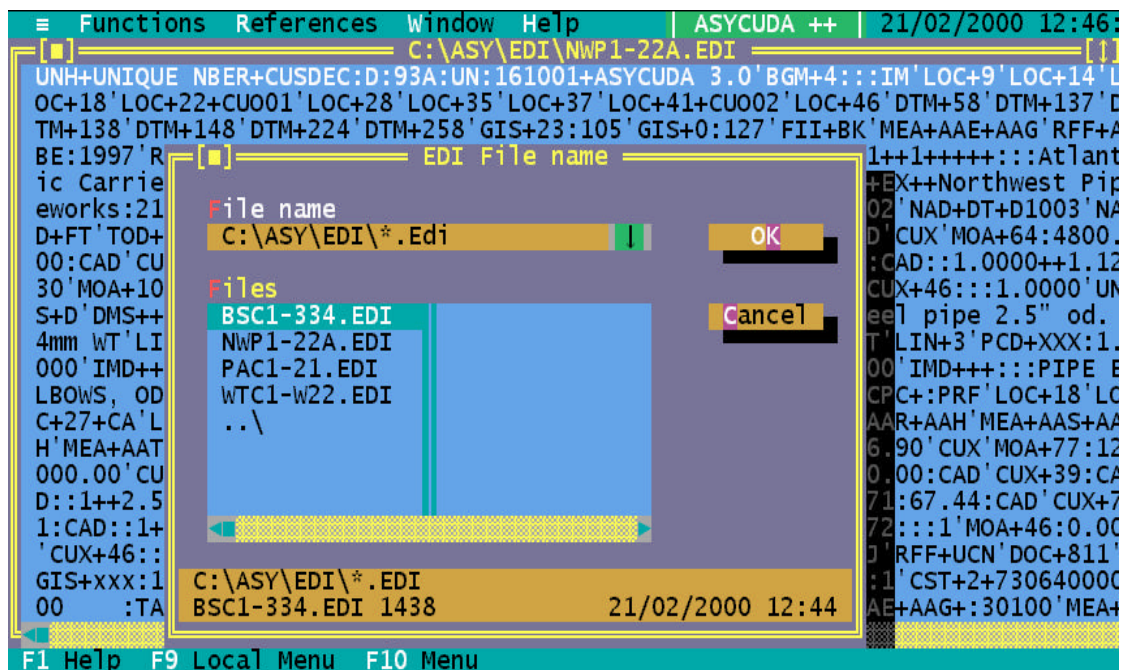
≡ Functions References Window Help | ASYCUDA ++ | 21/02/2000 12:46:

[■] C:\ASY\EDI\NWP1-22A.EDI [↕]

UNH+UNIQUE NBER+CUSDEC:D:93A:UN:161001+ASYCUDA 3.0'BGM+4:::IM'LOC+9'LOC+14'L
OC+18'LOC+22+CU001'LOC+28'LOC+35'LOC+37'LOC+41+CU002'LOC+46'DTM+58'DTM+137'D
TM+138'DTM+148'DTM+224'DTM+258'GIS+23:105'GIS+0:127'FII+BK'MEA+AAE+AAG'RFF+A
BE:1997'R
ic Carrie
eworks:21
D+FT'TOD+
00:CAD'CU
30'MOA+10
S+D'DMS++
4mm WT'LI
000'IMD++
LBOWS, OD
C+27+CA'L
H'MEA+AAT
000.00'CU
D::1++2.5
1:CAD::1+
'CUX+46::
GIS+xxx:1
00 :TA

1++1+++++:::Atlant
+EX++Northwest Pip
02'NAD+DT+D1003'NA
D'CUX'MOA+64:4800.
:CAD::1.0000++1.12
CUX+46:::1.0000'UN
eel pipe 2.5" od.
T'LIN+3'PCD+XXX:1.
00'IMD+++:::PIPE E
CPC+:PRF'LOC+18'LC
AAR+AAH'MEA+AAS+AA
6.90'CUX'MOA+77:12
0.00:CAD'CUX+39:CA
71:67.44:CAD'CUX+7
72:::1'MOA+46:0.00
J'RFF+UCN'DOC+811'
:1'CST+2+730640000
AE+AAG+:30100'MEA+

[■] EDI File name

File name
C:\ASY\EDI\*.Edi ↓

OK

Files
BSC1-334.EDI
NWP1-22A.EDI
PAC1-21.EDI
WTC1-W22.EDI
..\

Cancel

C:\ASY\EDI\*.EDI
BSC1-334.EDI 1438 21/02/2000 12:44

F1 Help F9 Local Menu F10 Menu